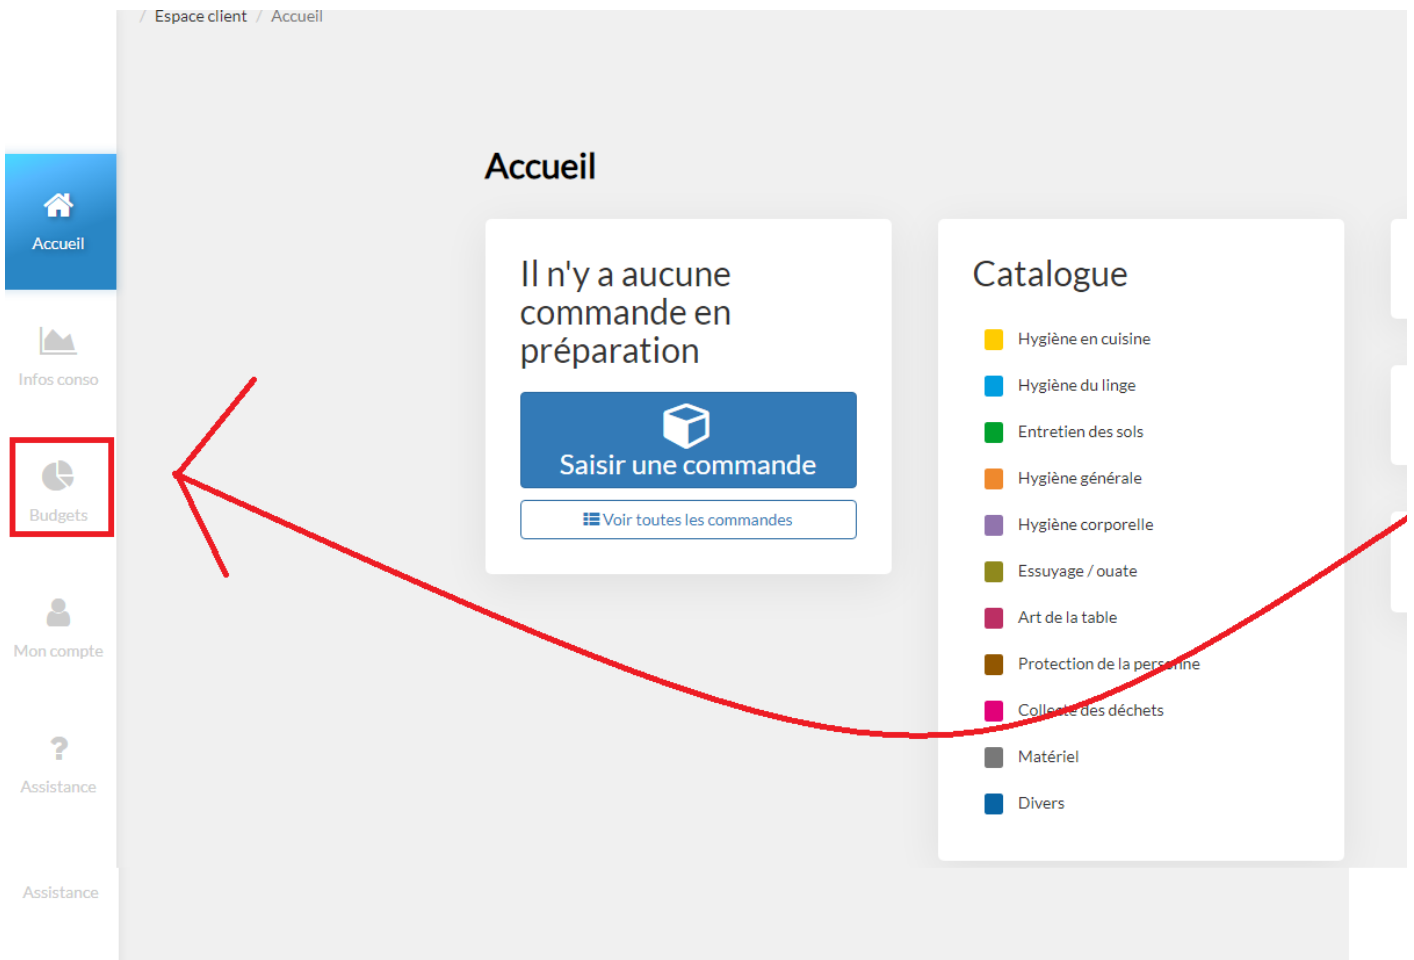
/ Espace client / Accueil

Accueil

Infos conso

Budgets

Mon compte

Assistance

Assistance

Accueil

Il n'y a aucune commande en préparation

Saisir une commande

Voir toutes les commandes

Catalogue

Hygiène en cuisine

Hygiène du linge

Entretien des sols

Hygiène générale

Hygiène corporelle

Essuyage / ouate

Art de la table

Protection de la pers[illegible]ne

Coll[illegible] des déchets

Matériel

Divers